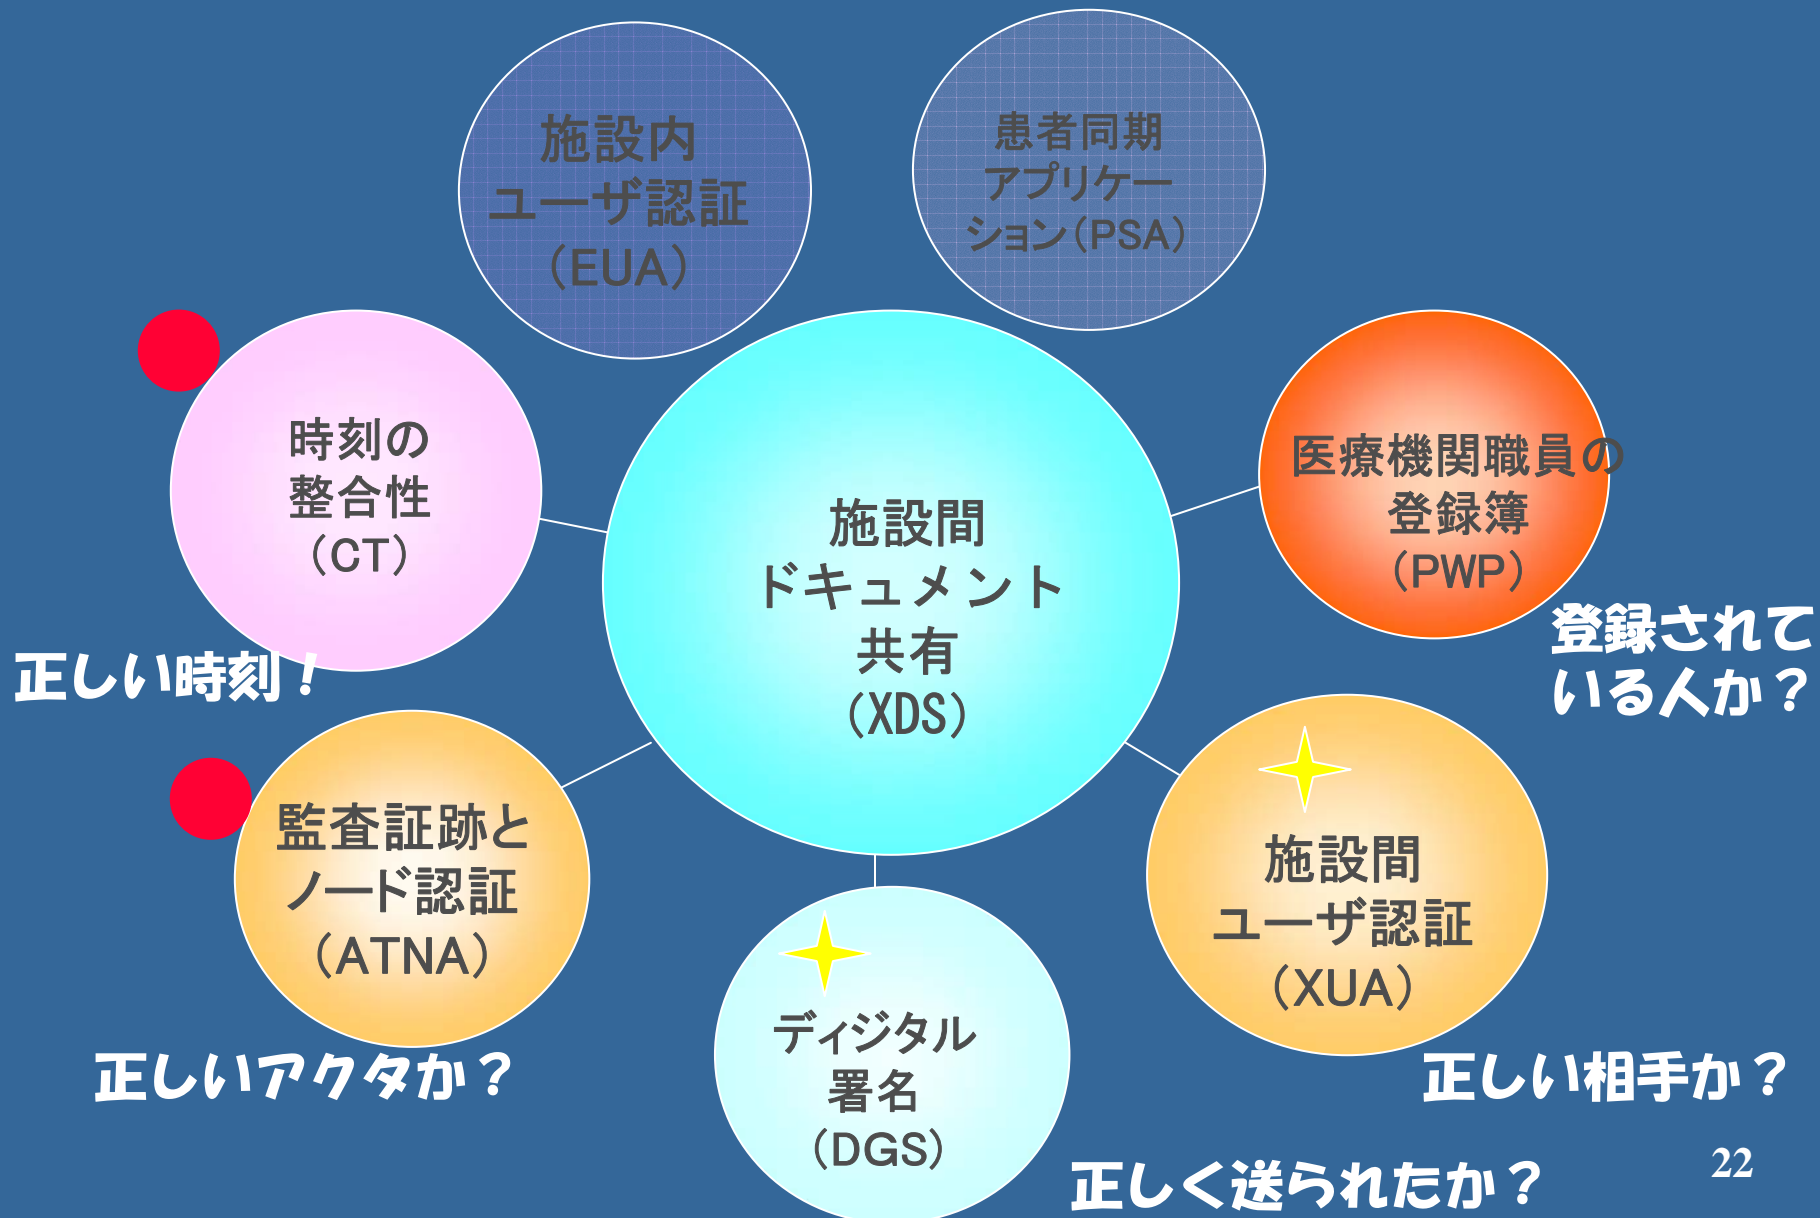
施設内
ユーザ認証
（EUA）

患者同期
アプリケーション（PSA）

時刻の
整合性
（CT）

施設間
ドキュメント
共有
（XDS）

医療機関職員の
登録簿
（PWP）

登録されている人か？

正しい時刻！

監査証跡と
ノード認証
（ATNA）

施設間
ユーザ認証
（XUA）

ディジタル
署名
（DGS）

正しいアクタか？

正しい相手か？

正しく送られたか？

22